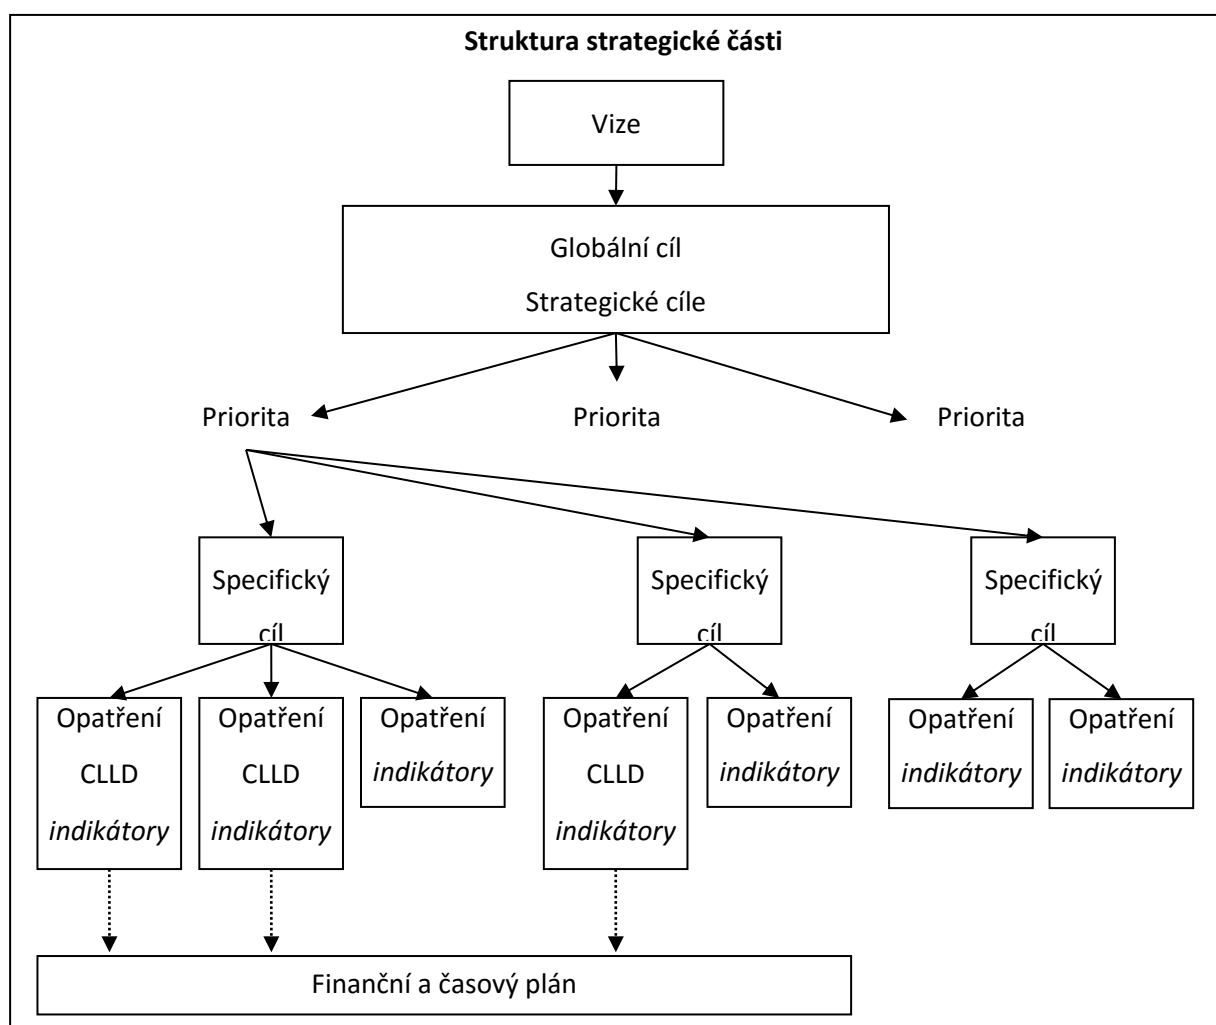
**Struktura strategické části**

Vize

Globální cíl

Strategické cíle

Priorita

Priorita

Priorita

Specifický cíl

Specifický cíl

Specifický cíl

Opatření CLLD *indikátory*

Opatření CLLD *indikátory*

Opatření *indikátory*

Opatření CLLD *indikátory*

Opatření *indikátory*

Opatření *indikátory*

Opatření *indikátory*

Finanční a časový plán